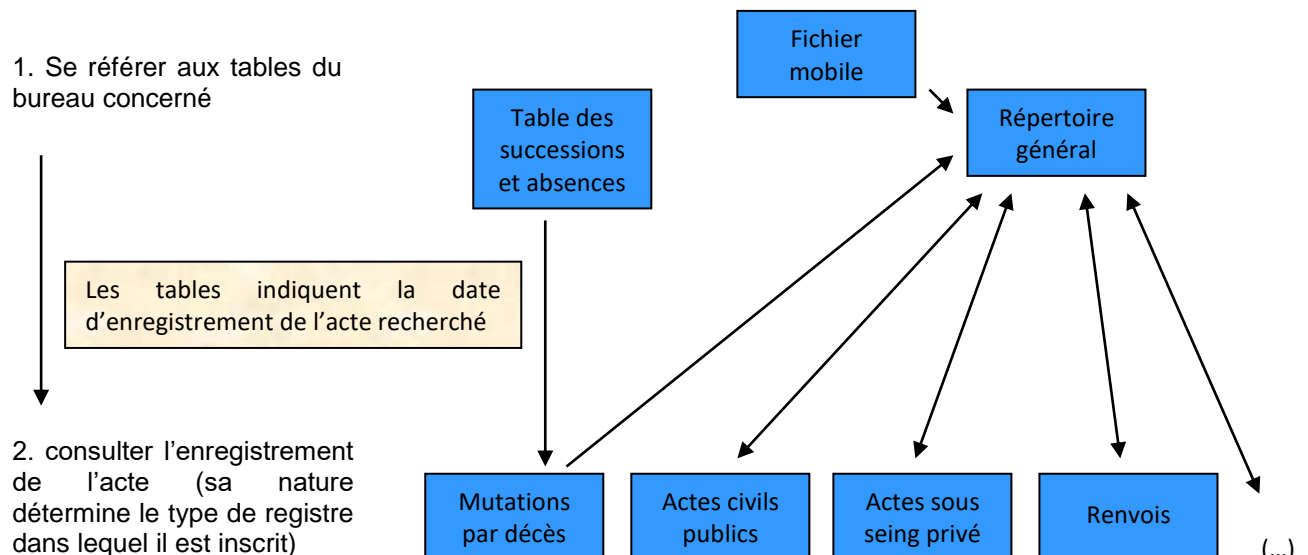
1. Se référer aux tables du bureau concerné

Les tables indiquent la date d'enregistrement de l'acte recherché

2. consulter l'enregistrement de l'acte (sa nature détermine le type de registre dans lequel il est inscrit)

Fichier mobile

Table des successions et absences

Répertoire général

Mutations par décès

Actes civils publics

Actes sous seing privé

Renvois

(...)